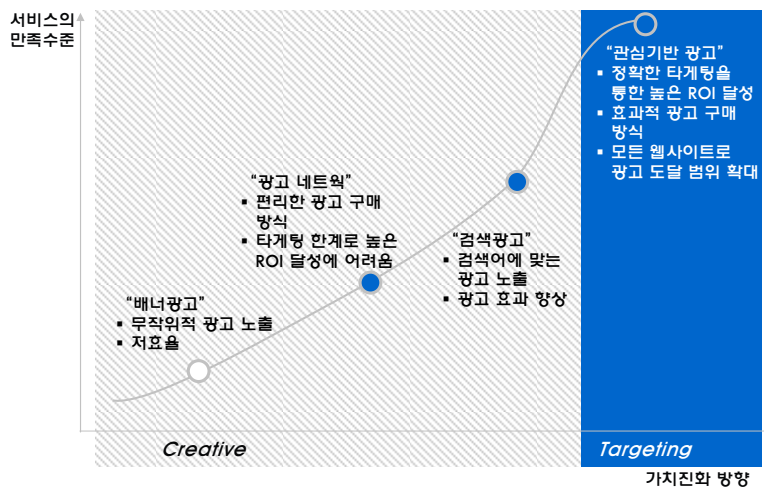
서비스의
만족수준

"관심기반 광고"
▪ 정확한 타게팅을 통한 높은 ROI 달성
▪ 효과적 광고 구매 방식
▪ 모든 웹사이트로 광고 도달 범위 확대

"광고 네트웍"
▪ 편리한 광고 구매 방식
▪ 타게팅 한계로 높은 ROI 달성에 어려움

"검색광고"
▪ 검색어에 맞는 광고 노출
▪ 광고 효과 향상

"배너광고"
▪ 무작위적 광고 노출
▪ 저효율

Creative

Targeting

가치진화 방향